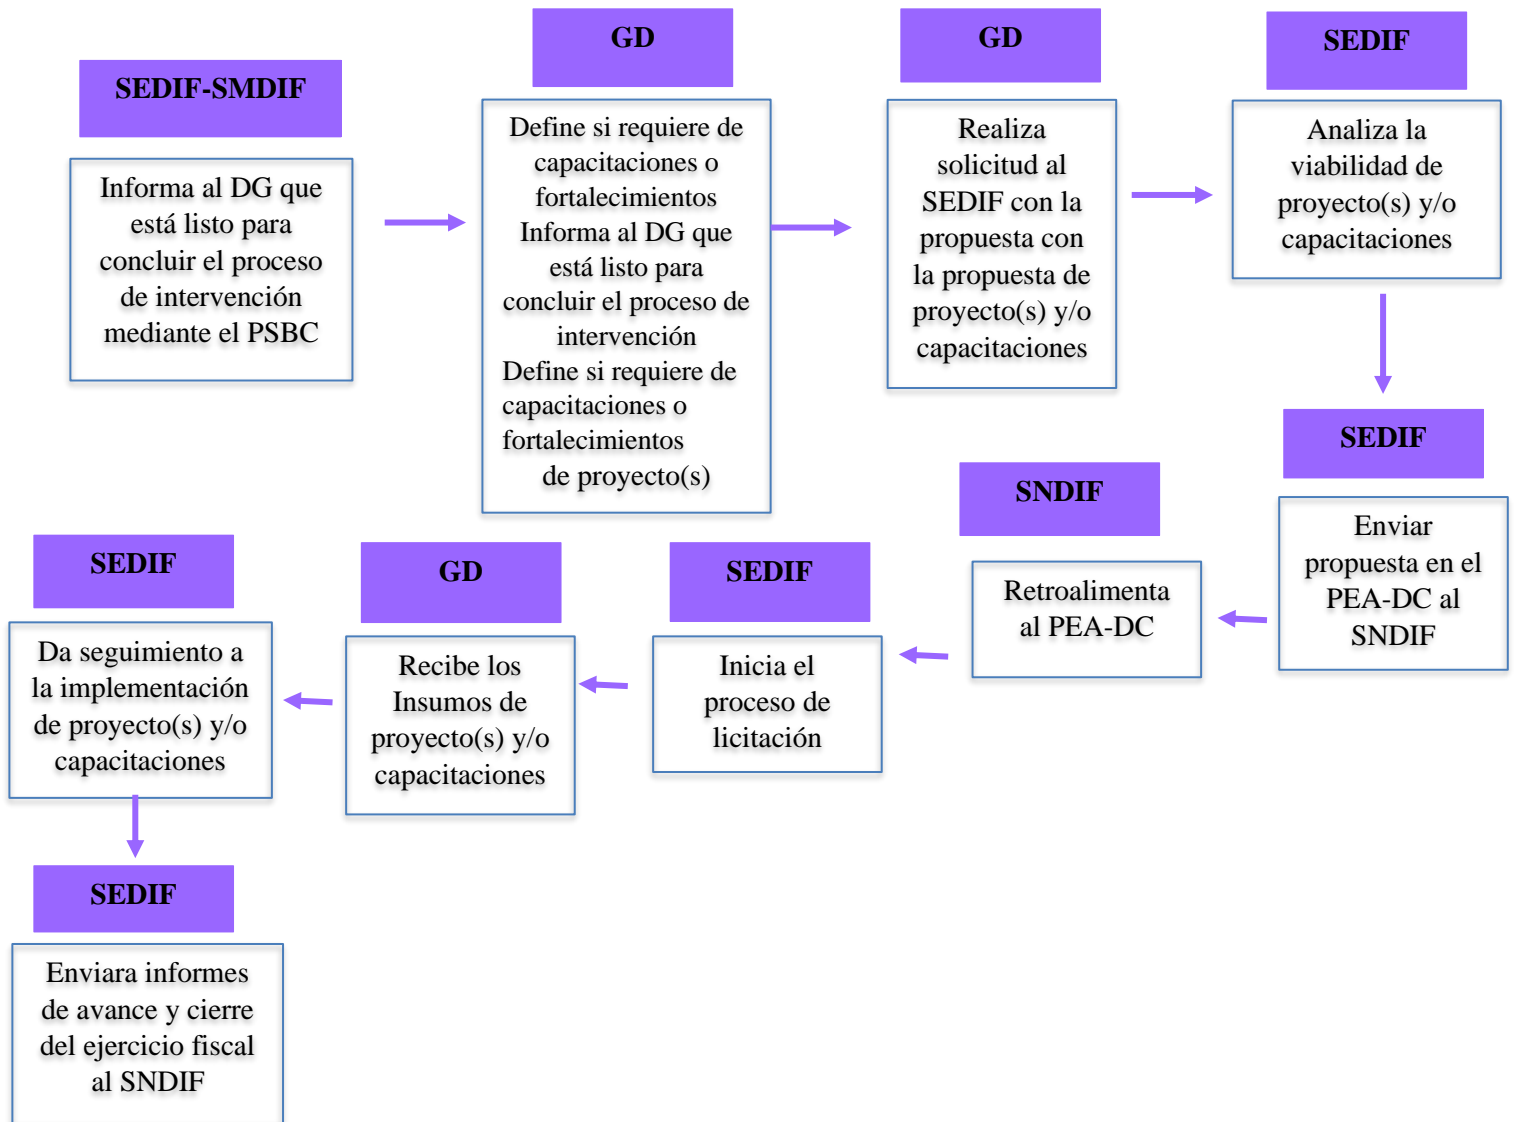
SEDIF-SMDIF

Informa al DG que está listo para concluir el proceso de intervención mediante el PSBC

GD

Define si requiere de capacitaciones o fortalecimientos
Informa al DG que está listo para concluir el proceso de intervención
Define si requiere de capacitaciones o fortalecimientos de proyecto(s)

GD

Realiza solicitud al SEDIF con la propuesta con la propuesta de proyecto(s) y/o capacitaciones

SEDIF

Analiza la viabilidad de proyecto(s) y/o capacitaciones

SEDIF

Enviar propuesta en el PEA-DC al SNDIF

SNDIF

Retroalimenta al PEA-DC

SEDIF

Inicia el proceso de licitación

GD

Recibe los Insumos de proyecto(s) y/o capacitaciones

SEDIF

Da seguimiento a la implementación de proyecto(s) y/o capacitaciones

SEDIF

Enviara informes de avance y cierre del ejercicio fiscal al SNDIF